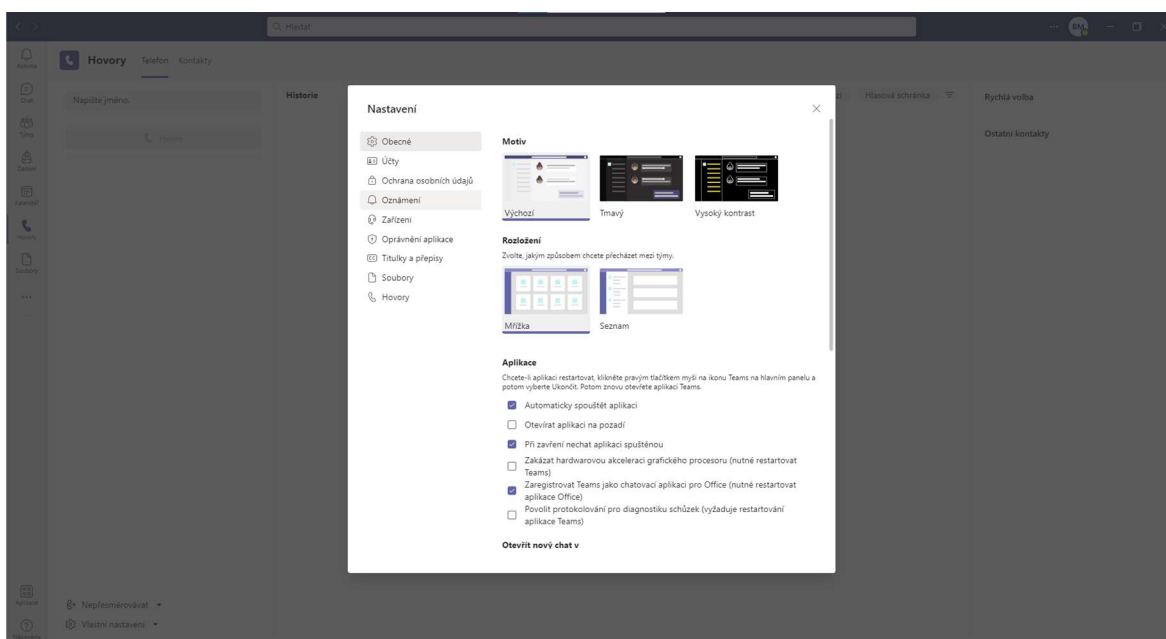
Hledat

Aktivita
Chat
Týmy
Zadání
Kalendář
Hovory
Soubory
...

Hovory Telefon Kontakty

Napište jméno.

Hovory

Historie

Hlasová schránka

Rychlá volba

Ostatní kontakty

Nastavení

Obecné
Účty
Ochrana osobních údajů
Oznámení
Zařízení
Oprávnění aplikace
Titulky a přepisy
Soubory
Hovory

Motiv

Výchozí
Tmavý
Vysoký kontrast

Rozložení

Zvolte, jakým způsobem chcete přecházet mezi týmy.

Mřížka
Seznam

Aplikace

Chcete-li aplikaci restartovat, klikněte pravým tlačítkem myši na ikonu Teams na hlavním panelu a potom vyberte Ukončit. Potom znovu otevřete aplikaci Teams.

Automaticky spouštět aplikaci
Otevírat aplikaci na pozadí
Při zavření nechat aplikaci spuštěnou
Zakázat hardwarovou akceleraci grafického procesoru (nutné restartovat Teams)
Zaregistrovat Teams jako chatovací aplikaci pro Office (nutné restartovat aplikace Office)
Povolit protokolování pro diagnostiku schůzek (vyžaduje restartování aplikace Teams)

Otevřít nový chat v

Aplikace
Nápověda

Nepřesměrovávat
Vlastní nastavení